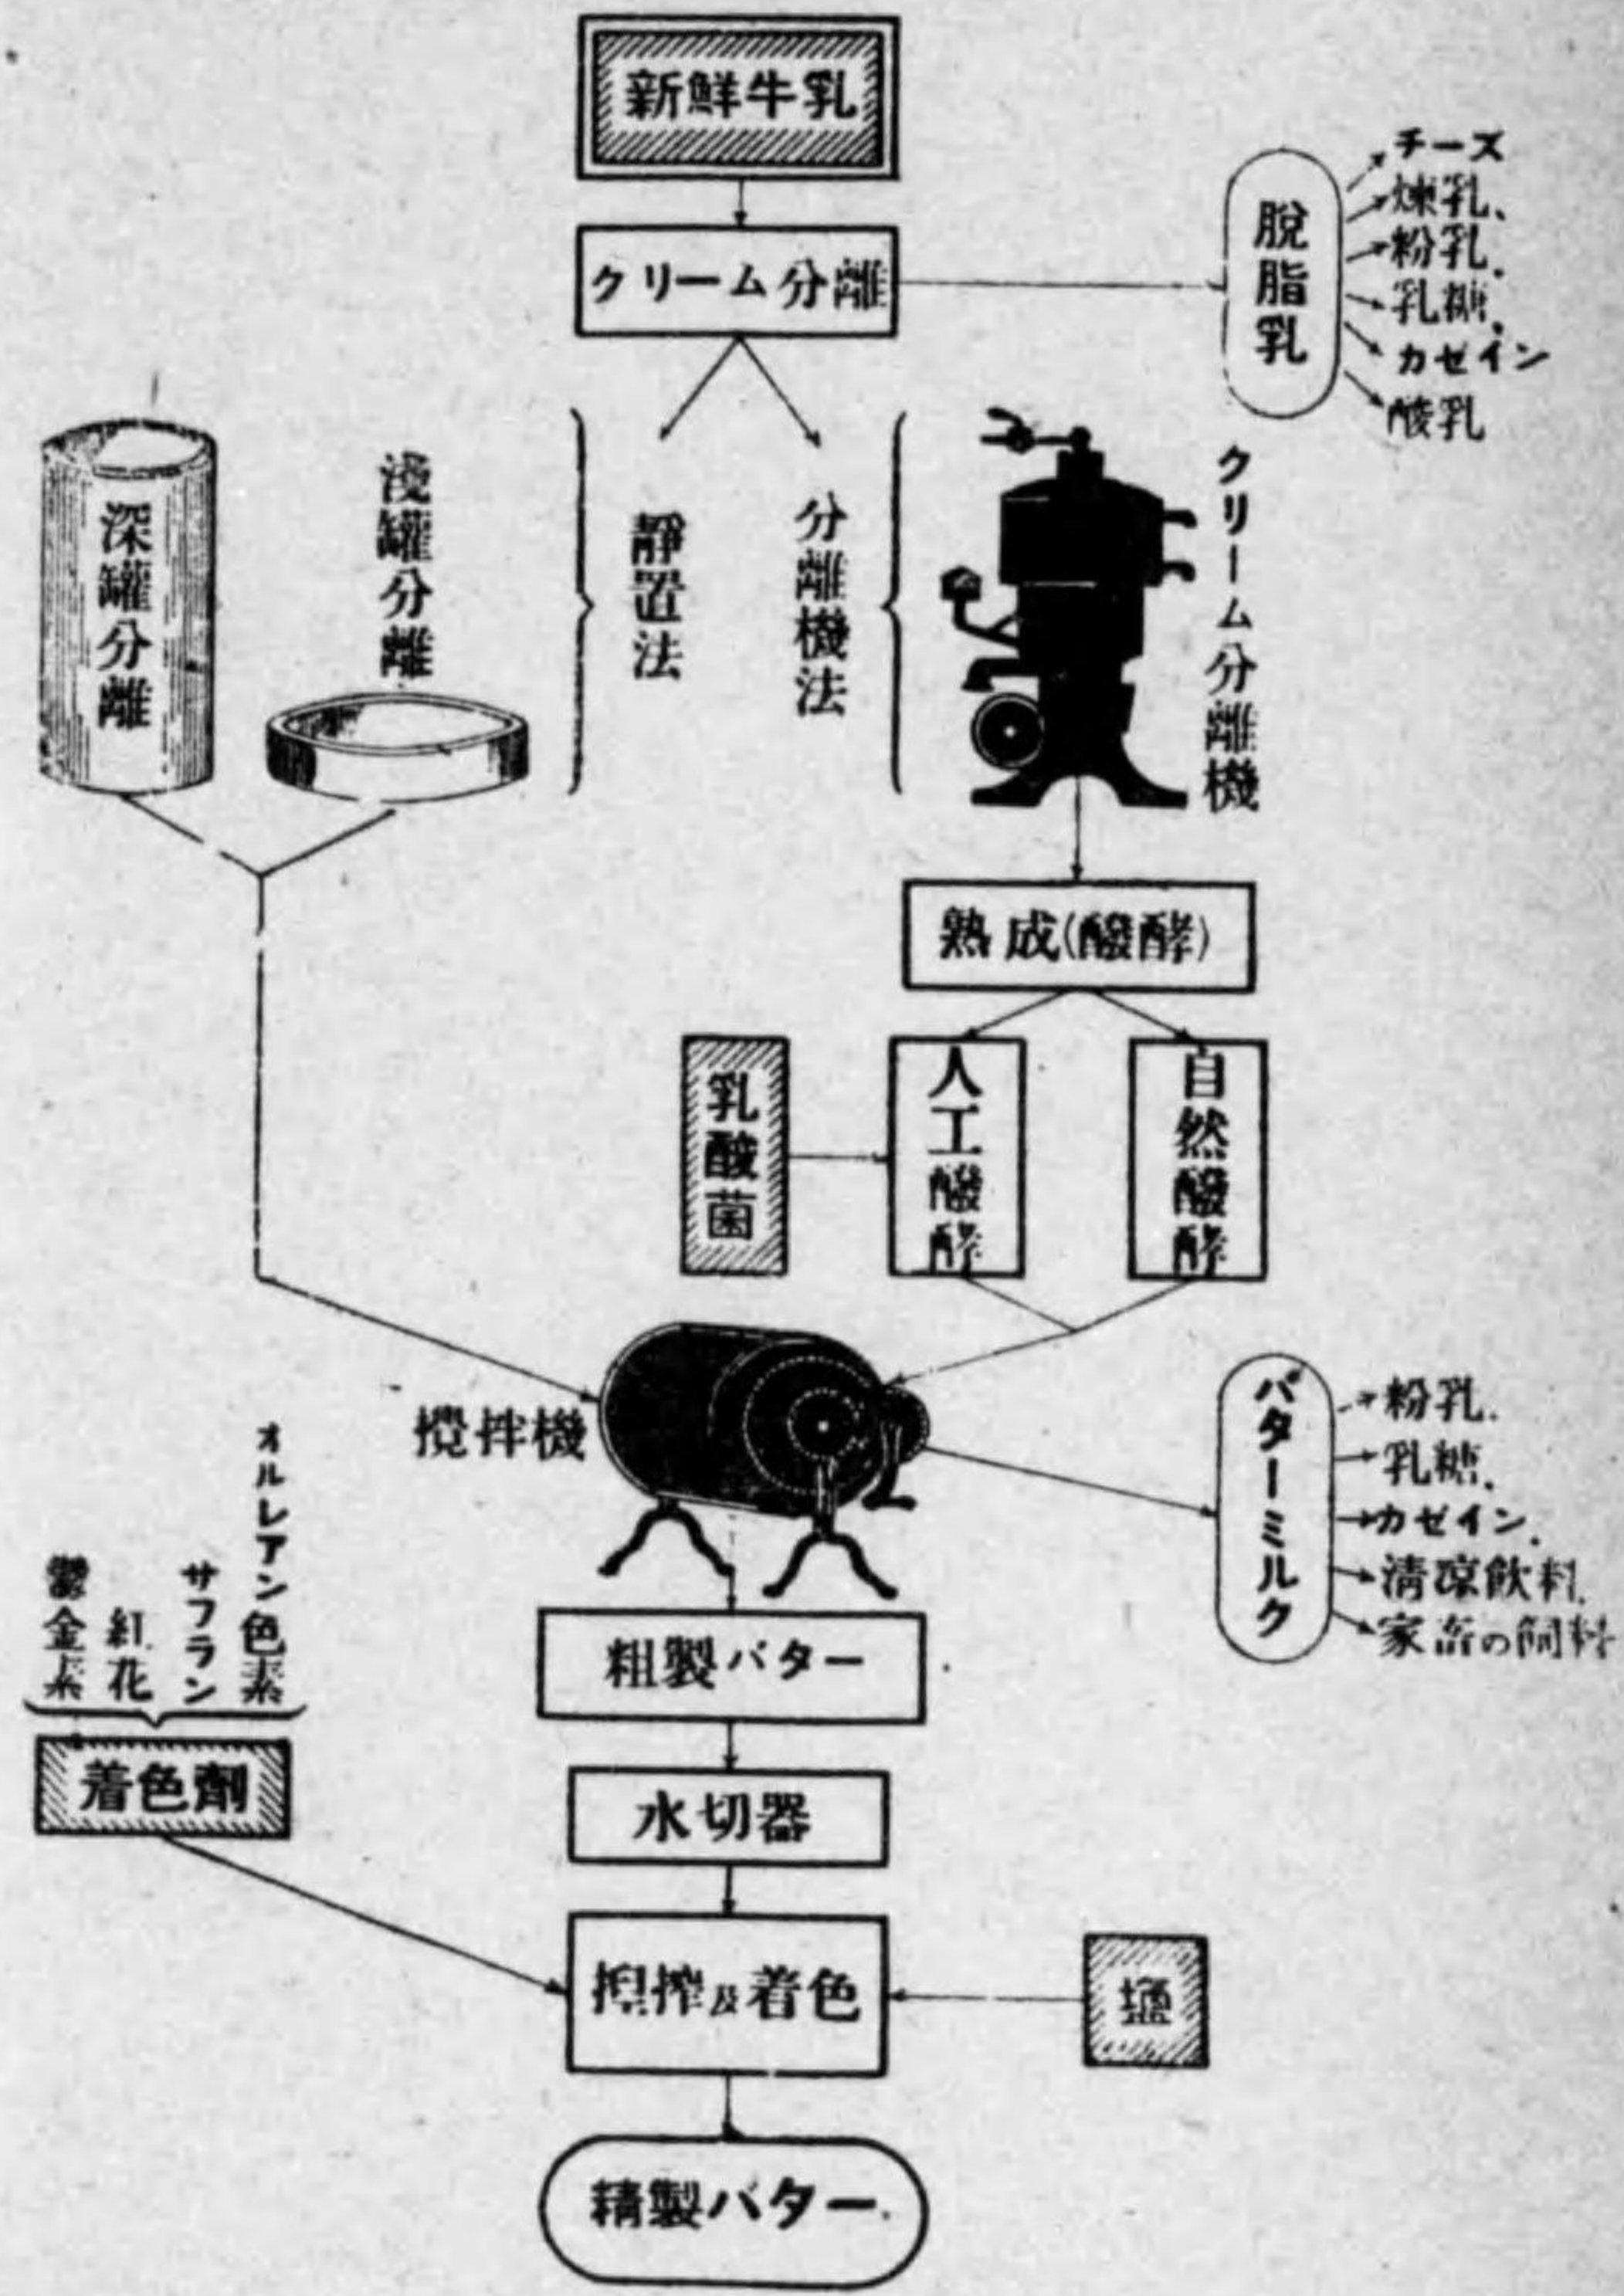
新鮮牛乳

クリーム分離

脱脂乳

チーズ
煉乳、
粉乳、
乳糖、
カゼイン
酸乳

靜置法

分離機法

深罐分離

淺罐分離

クリーム分離機

熟成(醱酵)

乳酸菌

人工醱酵

自然醱酵

攪拌機

バターミルク

粉乳、
乳糖、
カゼイン、
清凉飲料、
家畜の飼料

オルレアン色素
サフラン
紅花
鬱金素

着色劑

粗製バター

水切器

捏搾及着色

塩

精製バター。